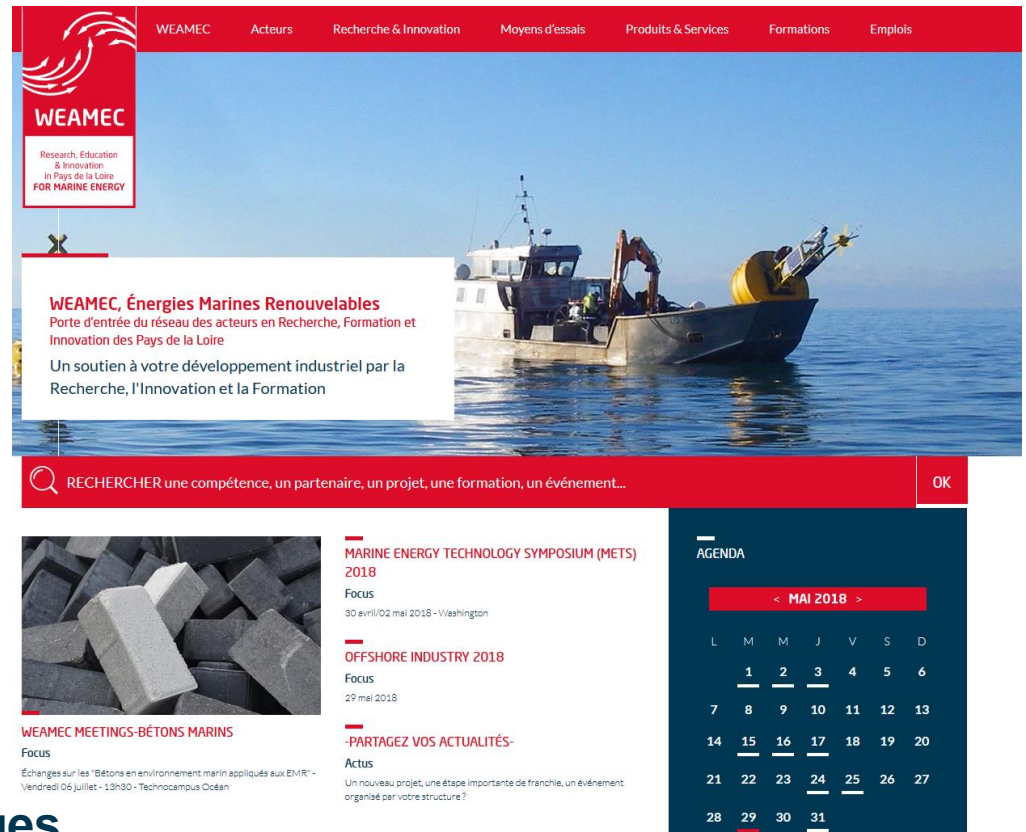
WEAMEC
Research, Education & Innovation in Pays de la Loire
FOR MARINE ENERGY

WEAMEC Acteurs Recherche & Innovation Moyens d'essais Produits & Services Formations Emplois

WEAMEC, Énergies Marines Renouvelables
Porte d'entrée du réseau des acteurs en Recherche, Formation et Innovation des Pays de la Loire
Un soutien à votre développement industriel par la Recherche, l'Innovation et la Formation

RECHERCHER une compétence, un partenaire, un projet, une formation, un événement...
OK

WEAMEC MEETINGS-BÉTONS MARINS
Focus
Échanges sur les "Bétons en environnement marin appliqués aux EMR" - Vendredi 06 juillet - 13h30 - Technocampus Océan

MARINE ENERGY TECHNOLOGY SYMPOSIUM (METS) 2018
Focus
30 avril/02 mai 2018 - Washington

OFFSHORE INDUSTRY 2018
Focus
29 mai 2018

-PARTAGEZ VOS ACTUALITÉS-
Actus
Un nouveau projet, une étape importante de franchie, un événement organisé par votre structure ?

AGENDA
< MAI 2018 >

| L | M | M | J | V | S | D |
|---|---|---|---|---|---|---|
| | 1 | 2 | 3 | 4 | 5 | 6 |
| 7 | 8 | 9 | 10 | 11 | 12 | 13 |
| 14 | 15 | 16 | 17 | 18 | 19 | 20 |
| 21 | 22 | 23 | 24 | 25 | 26 | 27 |
| 28 | 29 | 30 | 31 | | | |

ues